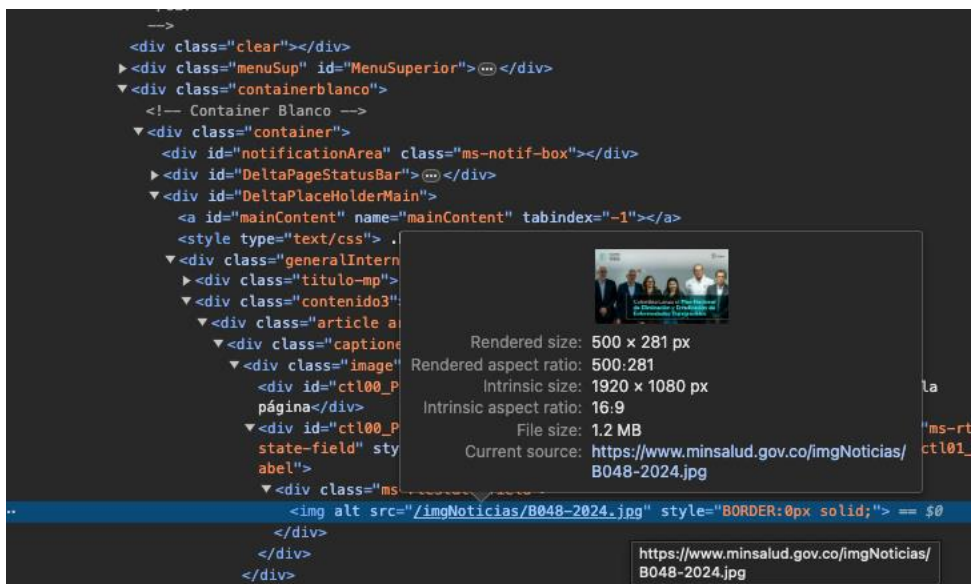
-->
<div class="clear"></div>
▶<div class="menuSup" id="MenuSuperior">⋯</div>
▼<div class="containerblanco">
<!-- Container Blanco -->
▼<div class="container">
<div id="notificationArea" class="ms-notif-box"></div>
▶<div id="DeltaPageStatusBar">⋯</div>
▼<div id="DeltaPlaceHolderMain">
<a id="mainContent" name="mainContent" tabindex="-1"></a>
<style type="text/css"> .
▼<div class="generalIntern
▶<div class="titulo-mp">
▼<div class="contenido3"
▼<div class="article a
▼<div class="captione
▼<div class="image"
<div id="ctl00_P la
página</div>
▼<div id="ctl00_P "ms-rt
state-field" sty ctl01_
abel">
▼<div class="ms
<img alt src="/imgNoticias/B048-2024.jpg" style="BORDER:0px solid;"> == $0
</div>
</div>
</div>

Rendered size: 500 × 281 px
Rendered aspect ratio: 500:281
Intrinsic size: 1920 × 1080 px
Intrinsic aspect ratio: 16:9
File size: 1.2 MB
Current source: https://www.minsalud.gov.co/imgNoticias/B048-2024.jpg

https://www.minsalud.gov.co/imgNoticias/B048-2024.jpg